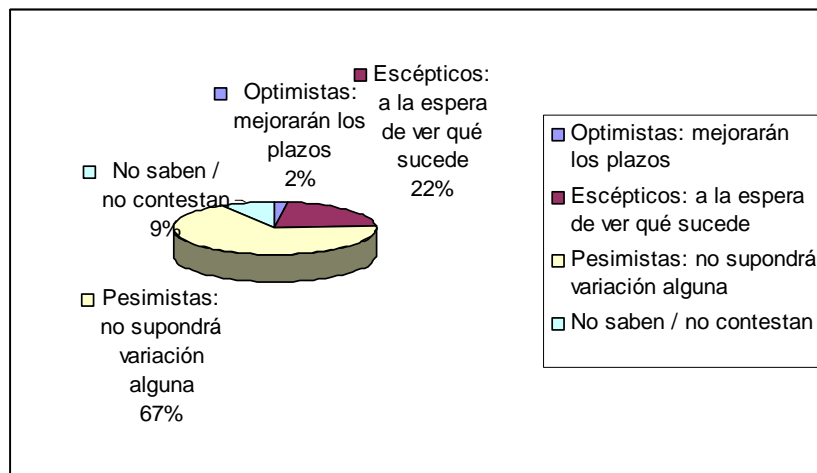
Optimistas: mejorarán los plazos 2%

Escépticos: a la espera de ver qué sucede 22%

No saben / no contestan 9%

Pesimistas: no supondrá variación alguna 67%

Optimistas: mejorarán los plazos
Escépticos: a la espera de ver qué sucede
Pesimistas: no supondrá variación alguna
No saben / no contestan